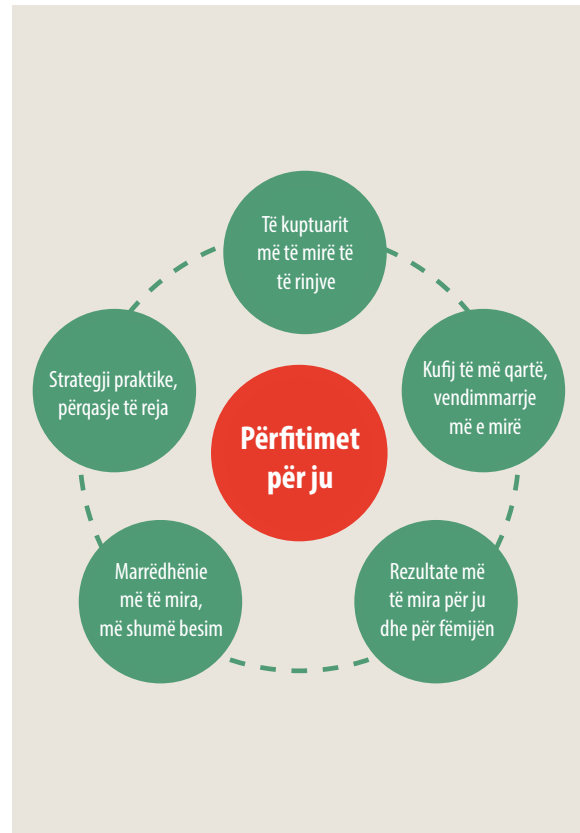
Të kuptuarit më të mirë të të rinjve

Strategji praktike, përqasje të reja

Përfitimet për ju

Kufij të më qartë, vendimmarrje më e mirë

Marrëdhënie më të mira, më shumë besim

Rezultate më të mira për ju dhe për fëmijën